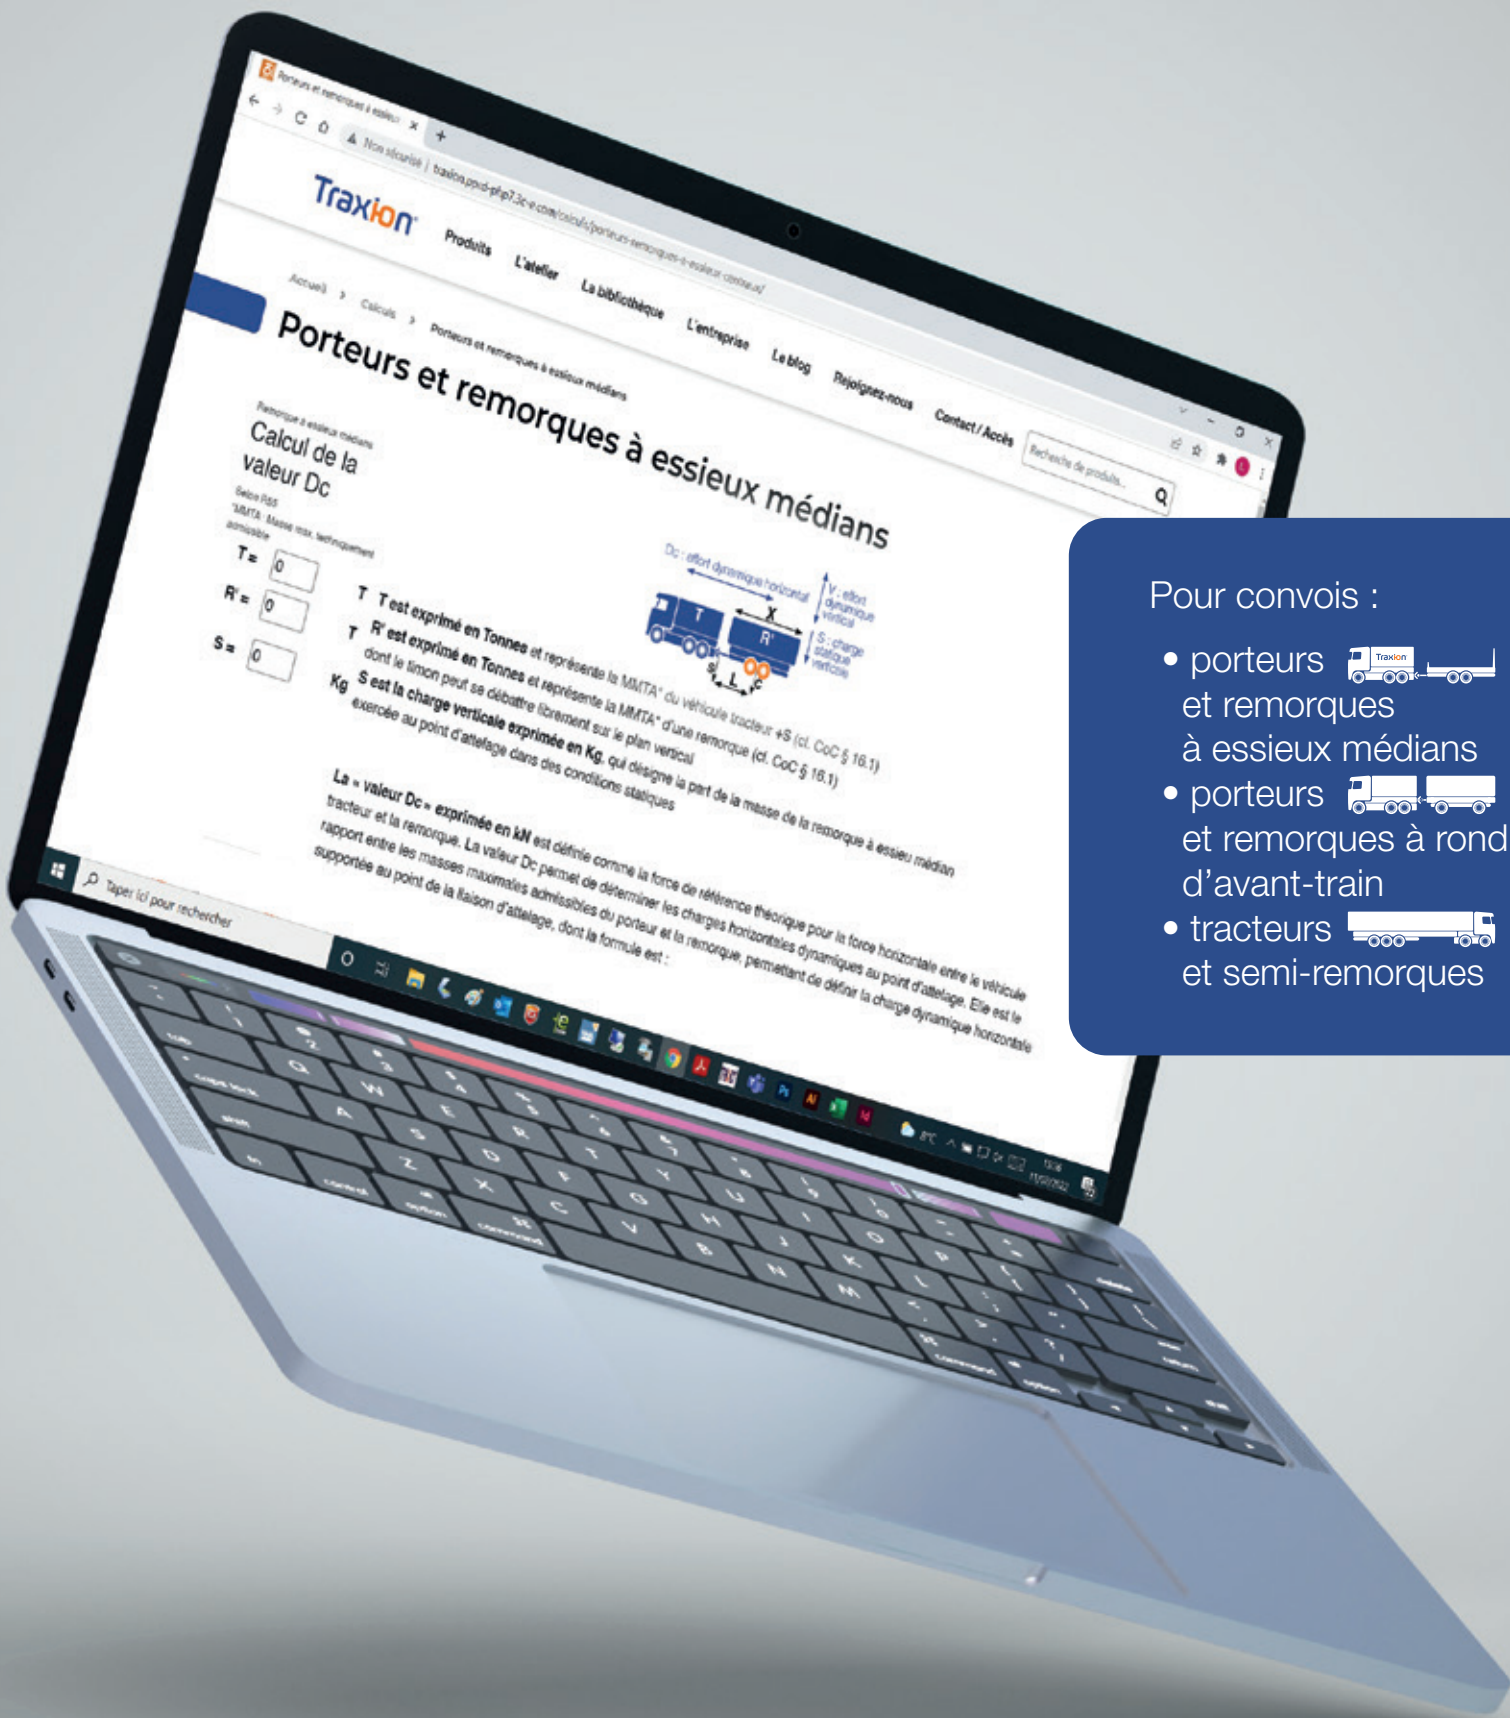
Porteurs et remorques à essieu ×

Non sécurisé | traxion.pprod-php7.3c-e.com/calculs/porteurs-remorques-a-essieux-centraux/

Traxion

Produits L'atelier La bibliothèque L'entreprise Le blog Rejoignez-nous Contact / Accès

Recherche de produits...

Accueil > Calculs > Porteurs et remorques à essieux médians

Porteurs et remorques à essieux médians

Remorque à essieux médians

Calcul de la valeur Dc

Selon R55

*MMTA : Masse max. techniquement admissible

T = 0

R' = 0

S = 0

Dc : effort dynamique horizontal

V : effort dynamique vertical

S : charge statique verticale

T T est exprimé en Tonnes et représente la MMTA* du véhicule tracteur +S (cf. CoC § 16.1)

T R' est exprimé en Tonnes et représente la MMTA* d'une remorque (cf. CoC § 16.1) dont le timon peut se débattre librement sur le plan vertical

Kg S est la charge verticale exprimée en Kg, qui désigne la part de la masse de la remorque à essieu médian exercée au point d'attelage dans des conditions statiques

La « valeur Dc » exprimée en kN est définie comme la force de référence théorique pour la force horizontale entre le véhicule tracteur et la remorque. La valeur Dc permet de déterminer les charges horizontales dynamiques au point d'attelage. Elle est le rapport entre les masses maximales admissibles du porteur et la remorque, permettant de définir la charge dynamique horizontale supportée au point de la liaison d'attelage, dont la formule est :

Taper ici pour rechercher

Pour convois :

• porteurs et remorques à essieux médians

• porteurs et remorques à rond d'avant-train

• tracteurs et semi-remorques